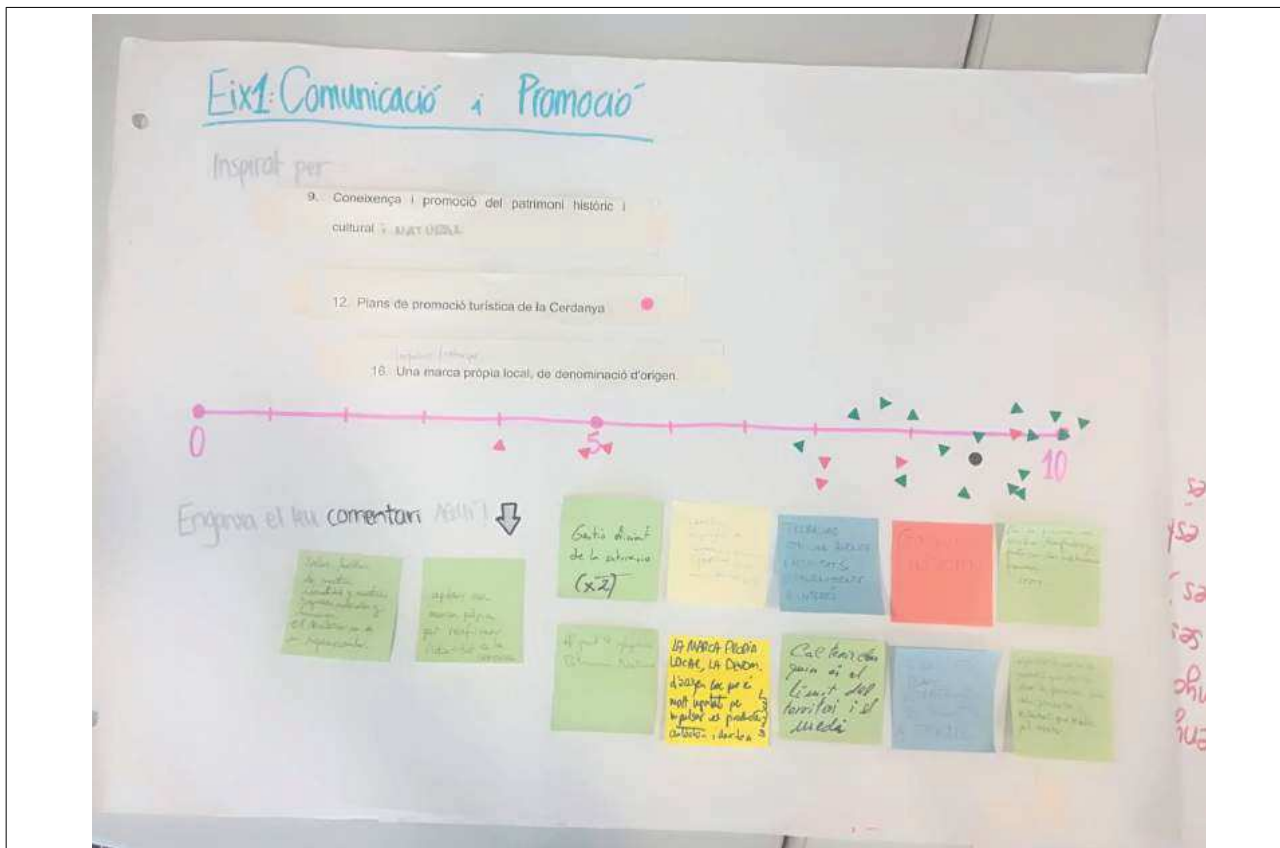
Eix1: Comunicació i Promoció

Inspirat per:

9. Coneixença i promoció del patrimoni històric i cultural I NATURAL

12. Plans de promoció turística de la Cerdanya

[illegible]

16. Una marca pròpia local, de denominació d'origen.

0

5

10

Enganxa el teu comentari AQUÍ!

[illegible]

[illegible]

Gestió divint de la estratègia (x2)

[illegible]

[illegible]

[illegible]

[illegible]

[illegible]

LA MARCA PRÒPIA LOCAL, LA DENOM. D'ORIGEN, ÉS PER A MI MOLT IMPORTANT PER A POTENCIAR ELS PRODUCTES AUTÒCTONS DE LA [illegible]

Cal treballar per a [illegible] el límit del territori i el medi

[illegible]

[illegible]